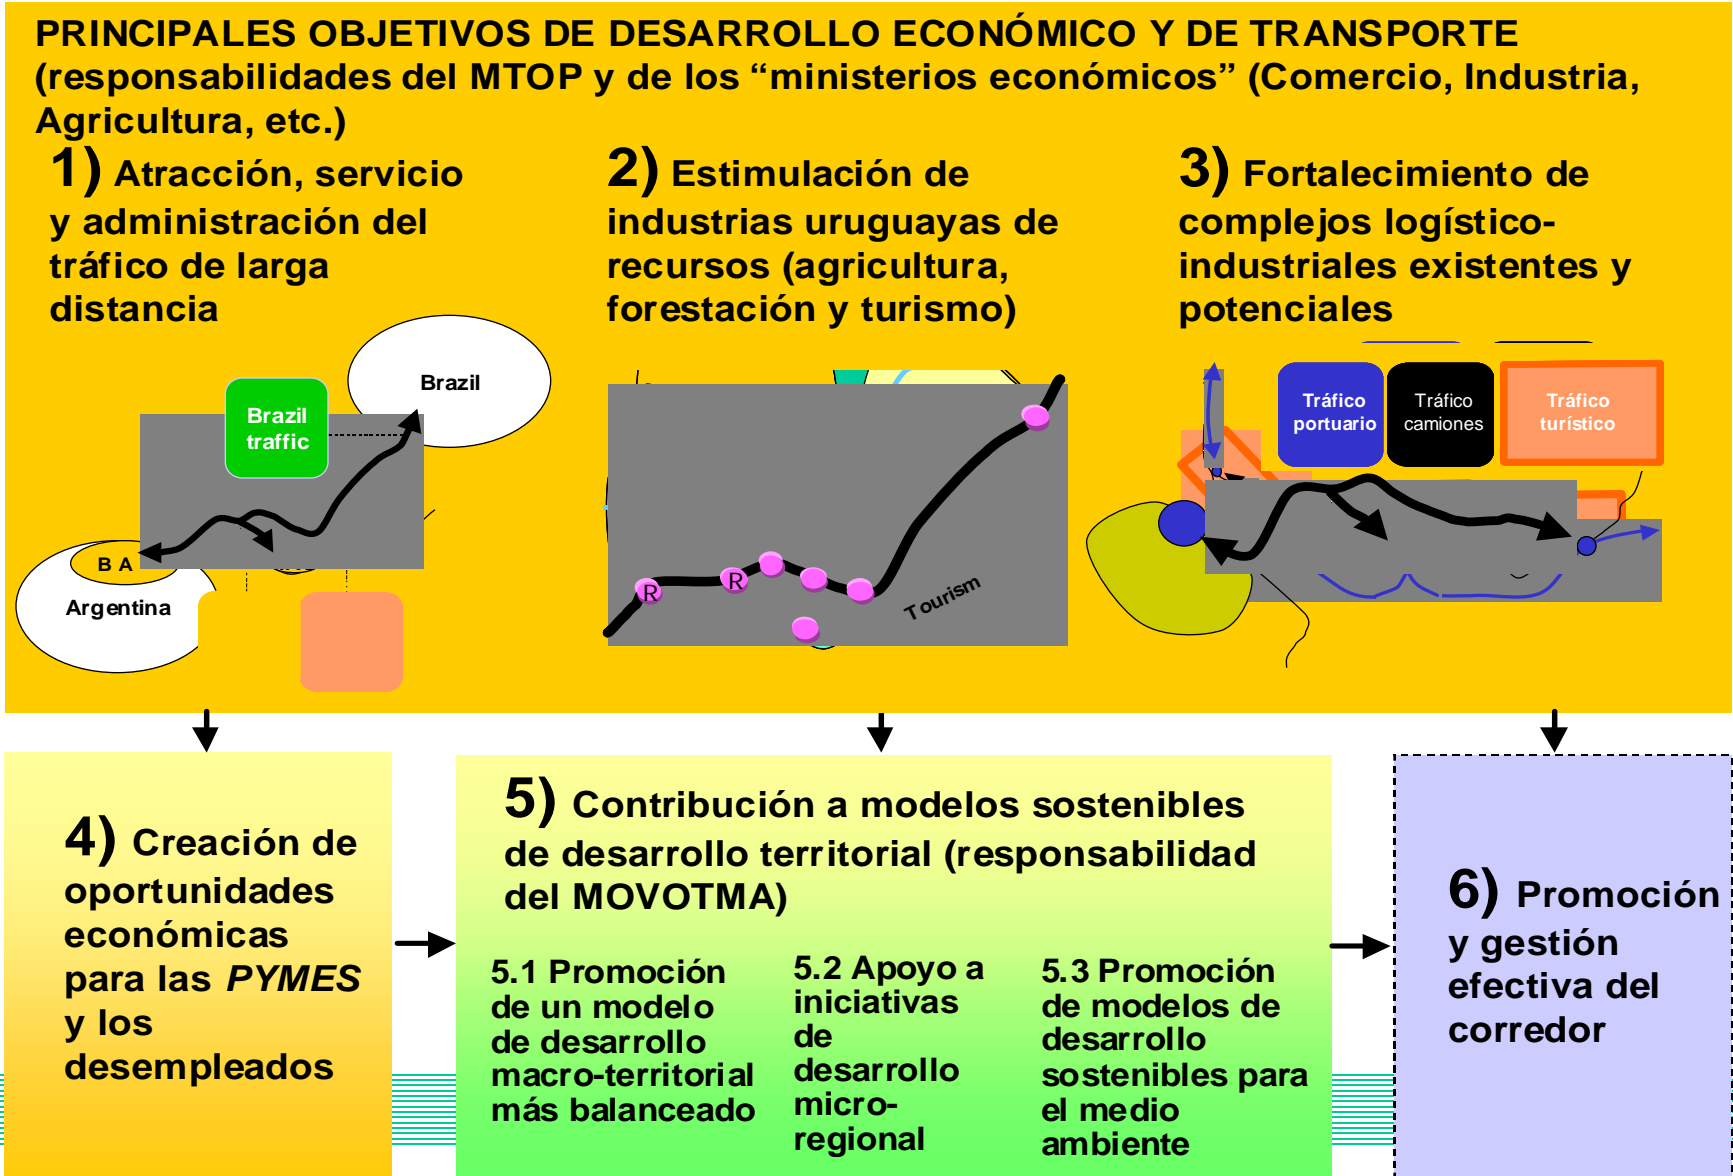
PRINCIPALES OBJETIVOS DE DESARROLLO ECONÓMICO Y DE TRANSPORTE (responsabilidades del MTOP y de los “ministerios económicos” (Comercio, Industria, Agricultura, etc.)

1) Atracción, servicio y administración del tráfico de larga distancia

Brazil

Brazil traffic

B A

Argentina

2) Estimulación de industrias uruguayas de recursos (agricultura, forestación y turismo)

R

R

Tourism

3) Fortalecimiento de complejos logístico-industriales existentes y potenciales

Tráfico portuario

Tráfico camiones

Tráfico turístico

4) Creación de oportunidades económicas para las *PYMES* y los desempleados

5) Contribución a modelos sostenibles de desarrollo territorial (responsabilidad del MOVOTMA)

5.1 Promoción de un modelo de desarrollo macro-territorial más balanceado

5.2 Apoyo a iniciativas de desarrollo micro-regional

5.3 Promoción de modelos de desarrollo sostenibles para el medio ambiente

6) Promoción y gestión efectiva del corredor